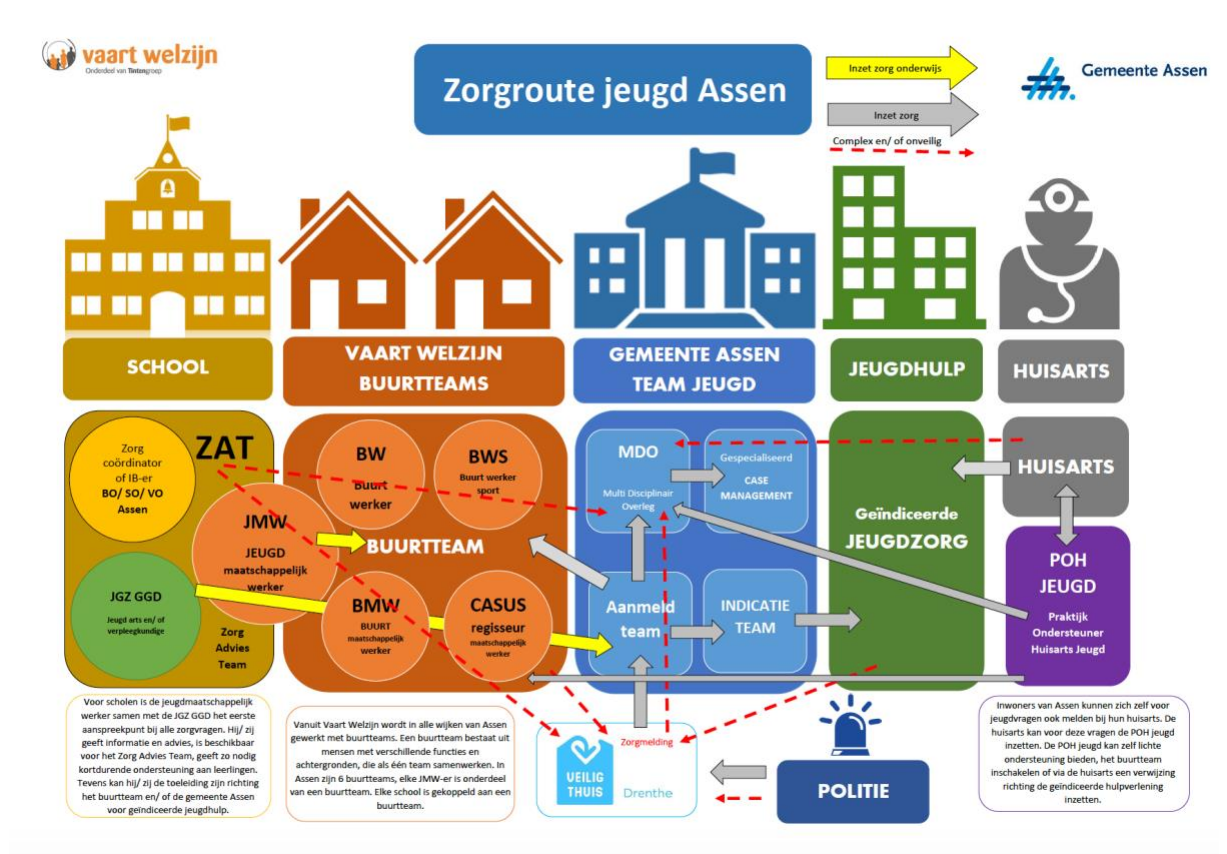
vaart welzijn
Onderdeel van Tintengroep

Zorgroute jeugd Assen

Inzet zorg onderwijs
Inzet zorg
Complex en/ of onveilig

Gemeente Assen

SCHOOL

VAART WELZIJN BUURTTEAMS

GEMEENTE ASSEN TEAM JEUGD

JEUGDHULP

HUISARTS

Zorg coördinator of IB-er BO/ SO/ VO Assen

ZAT

JMW
JEUGD maatschappelijk werker

JGZ GGD
Jeugd arts en/ of verpleegkundige

Zorg Advies Team

BW
Buurt werker

BWS
Buurt werker sport

BUURTTEAM

BMW
BUURT maatschappelijk werker

CASUS regisseur maatschappelijk werker

MDO
Multi Disciplinair Overleg

Gespecialiseerd
CASE MANAGEMENT

Aanmeld team

INDICATIE TEAM

Geïndiceerde JEUGDZORG

HUISARTS

POH JEUGD
Praktijk Ondersteuner Huisarts Jeugd

Voor scholen is de jeugdmaatschappelijk werker samen met de JGZ GGD het eerste aanspreekpunt bij alle zorgvragen. Hij/ zij geeft informatie en advies, is beschikbaar voor het Zorg Advies Team, geeft zo nodig kortdurende ondersteuning aan leerlingen. Tevens kan hij/ zij de toeleiding zijn richting het buurtteam en/ of de gemeente Assen voor geïndiceerde jeugdhulp.

Vanuit Vaart Welzijn wordt in alle wijken van Assen gewerkt met buurtteams. Een buurtteam bestaat uit mensen met verschillende functies en achtergronden, die als één team samenwerken. In Assen zijn 6 buurtteams, elke JMW-er is onderdeel van een buurtteam. Elke school is gekoppeld aan een buurtteam.

Zorgmelding

VEILIG THUIS
Drenthe

POLITIE

Inwoners van Assen kunnen zich zelf voor jeugdvragen ook melden bij hun huisarts. De huisarts kan voor deze vragen de POH jeugd inzetten. De POH jeugd kan zelf lichte ondersteuning bieden, het buurtteam inschakelen of via de huisarts een verwijzing richting de geïndiceerde hulpverlening inzetten.